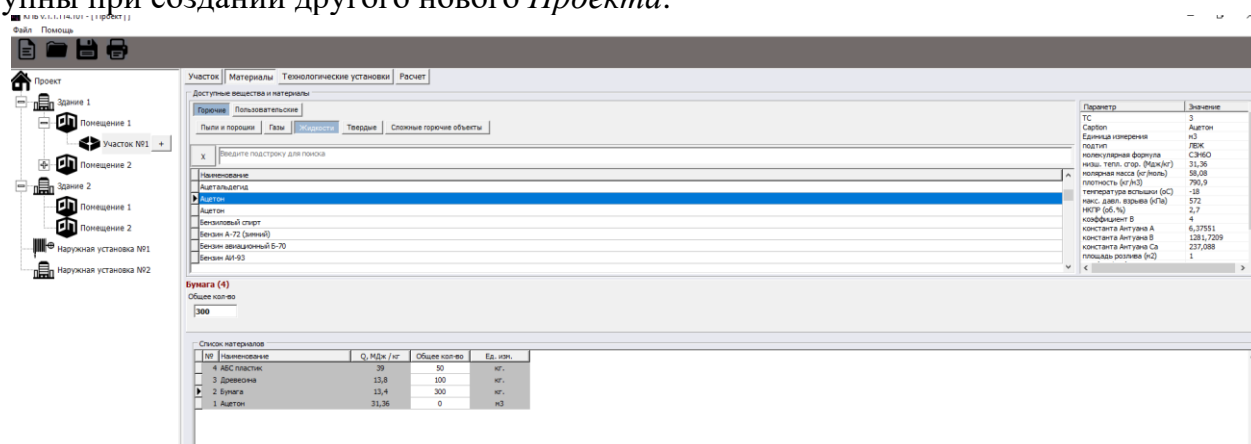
упны при создании другого нового *Проекта*.

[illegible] v.1.1.114.101 - [Проект]

Файл Помощь

Проект

Здание 1

Помещение 1

Участок №1 +

Помещение 2

Здание 2

Помещение 1

Помещение 2

Наружная установка №1

Наружная установка №2

Участок | Материалы | Технологические установки | Расчет

Доступные вещества и материалы

Горючие | Пользовательские

Пыли и порошки | Газы | Жидкости | Твердые | Сложные горючие объекты

x Введите подстроку для поиска

| Наименование |
|---|
| Ацетальдегид |
| Ацетон |
| Ацетон |
| Бензиловый спирт |
| Бензин А-72 (зимний) |
| Бензин авиационный Б-70 |
| Бензин АИ-93 |

| Параметр | Значение |
|---|---|
| ТС | 3 |
| Caption | Ацетон |
| Единица измерения | м3 |
| подтип | ЛВЖ |
| молекулярная формула | С3Н6О |
| низш. тепл. сгор. (МДж/кг) | 31,36 |
| молярная масса (кг/моль) | 58,08 |
| плотность (кг/м3) | 790,9 |
| температура вспышки (оС) | -18 |
| макс. давл. взрыва (кПа) | 572 |
| НКПР (об.%) | 2,7 |
| коэффициент В | 4 |
| константа Антуана А | 6,37551 |
| константа Антуана В | 1281,7209 |
| константа Антуана Са | 237,088 |
| площадь розлива (м2) | 1 |

Бумага (4)

Общее кол-во

300

Список материалов

| № | Наименование | Q, МДж / кг | Общее кол-во | Ед. изм. |
|---|---|---|---|---|
| 4 | ABC пластик | 39 | 50 | кг. |
| 3 | Древесина | 13,8 | 100 | кг. |
| 2 | Бумага | 13,4 | 300 | кг. |
| 1 | Ацетон | 31,36 | 0 | м3 |